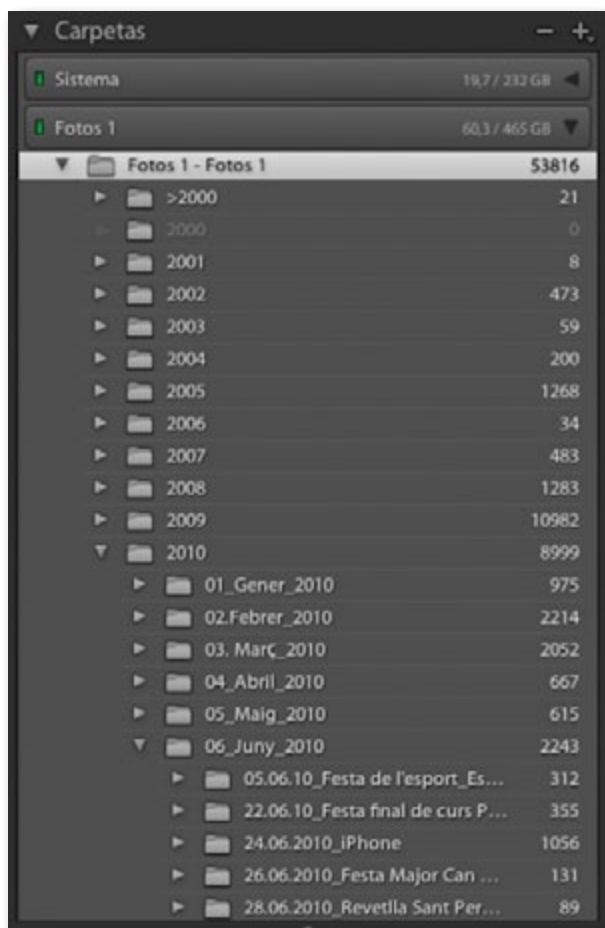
Carpetas

Sistema 19,7 / 232 GB

Fotos 1 60,3 / 465 GB

Fotos 1 - Fotos 1 53816

>2000 21

2000 0

2001 8

2002 473

2003 59

2004 200

2005 1268

2006 34

2007 483

2008 1283

2009 10982

2010 8999

01_Gener_2010 975

02.Febrer_2010 2214

03. Març_2010 2052

04_Abril_2010 667

05_Maig_2010 615

06_Juny_2010 2243

05.06.10_Festa de l'esport_Es... 312

22.06.10_Festa final de curs P... 355

24.06.2010_iPhone 1056

26.06.2010_Festa Major Can ... 131

28.06.2010_Revetlla Sant Per... 89